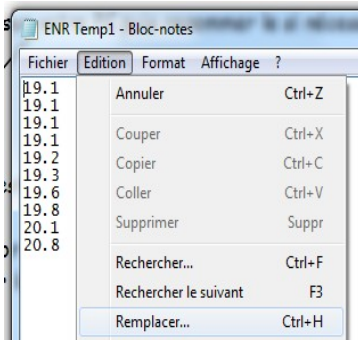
ENR Temp1 - Bloc-notes

Fichier Edition Format Affichage ?

19.1
19.1
19.1
19.1
19.2
19.3
19.6
19.8
20.1
20.8

Annuler Ctrl+Z
Couper Ctrl+X
Copier Ctrl+C
Coller Ctrl+V
Supprimer Suppr
Rechercher... Ctrl+F
Rechercher le suivant F3
Remplacer... Ctrl+H